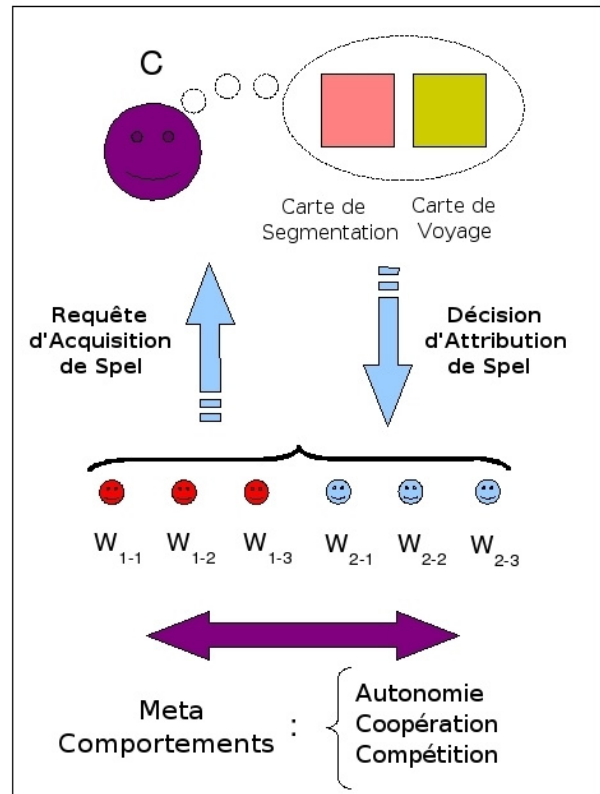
C

Carte de Segmentation

Carte de Voyage

Requête d'Acquisition de Spel

Décision d'Attribution de Spel

$W_{1-1}$ $W_{1-2}$ $W_{1-3}$ $W_{2-1}$ $W_{2-2}$ $W_{2-3}$

Meta Comportements :

Autonomie
Coopération
Compétition